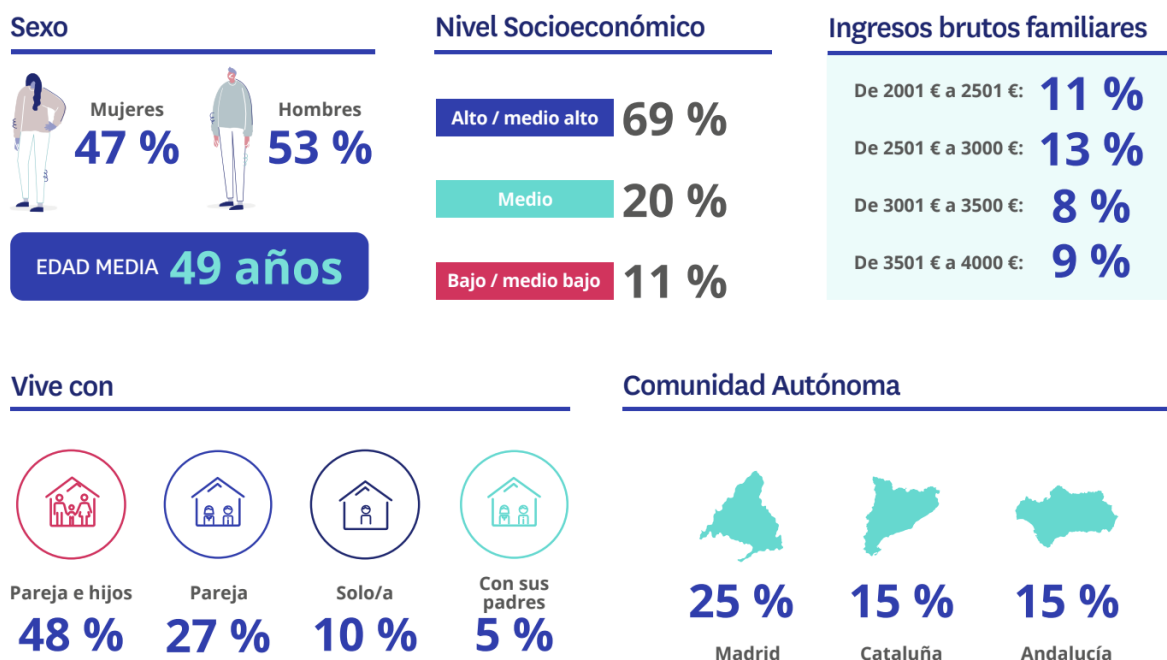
Sexo

Mujeres
47 %

Hombres
53 %

EDAD MEDIA 49 años

Nivel Socioeconómico

Alto / medio alto 69 %

Medio 20 %

Bajo / medio bajo 11 %

Ingresos brutos familiares

De 2001 € a 2501 €: 11 %

De 2501 € a 3000 €: 13 %

De 3001 € a 3500 €: 8 %

De 3501 € a 4000 €: 9 %

Vive con

Pareja e hijos
48 %

Pareja
27 %

Solo/a
10 %

Con sus padres
5 %

Comunidad Autónoma

25 %
Madrid

15 %
Cataluña

15 %
Andalucía